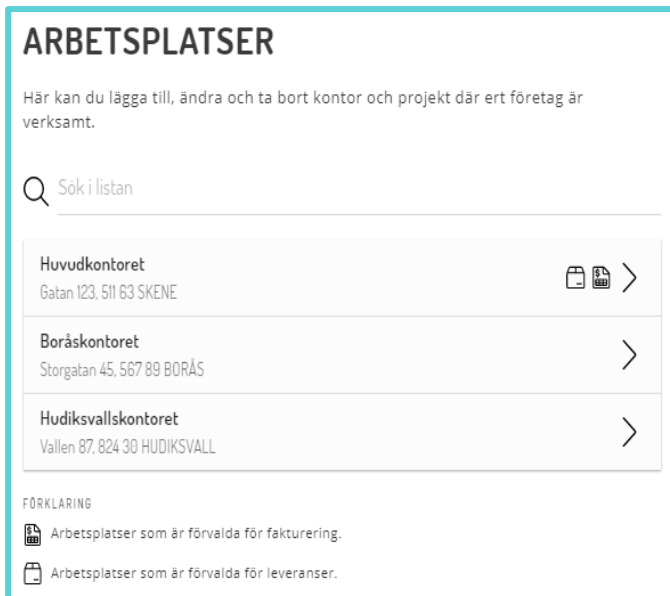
ARBETSPLATSER

Här kan du lägga till, ändra och ta bort kontor och projekt där ert företag är verksamt.

Sök i listan

Huvudkontoret
Gatan 123, 511 63 SKENE

Boråskontoret
Storgatan 45, 567 89 BORÅS

Hudiksvallskontoret
Vallen 87, 824 30 HUDIKSVALL

FÖRKLARING

Arbetsplatser som är förvalda för fakturering.

Arbetsplatser som är förvalda för leveranser.